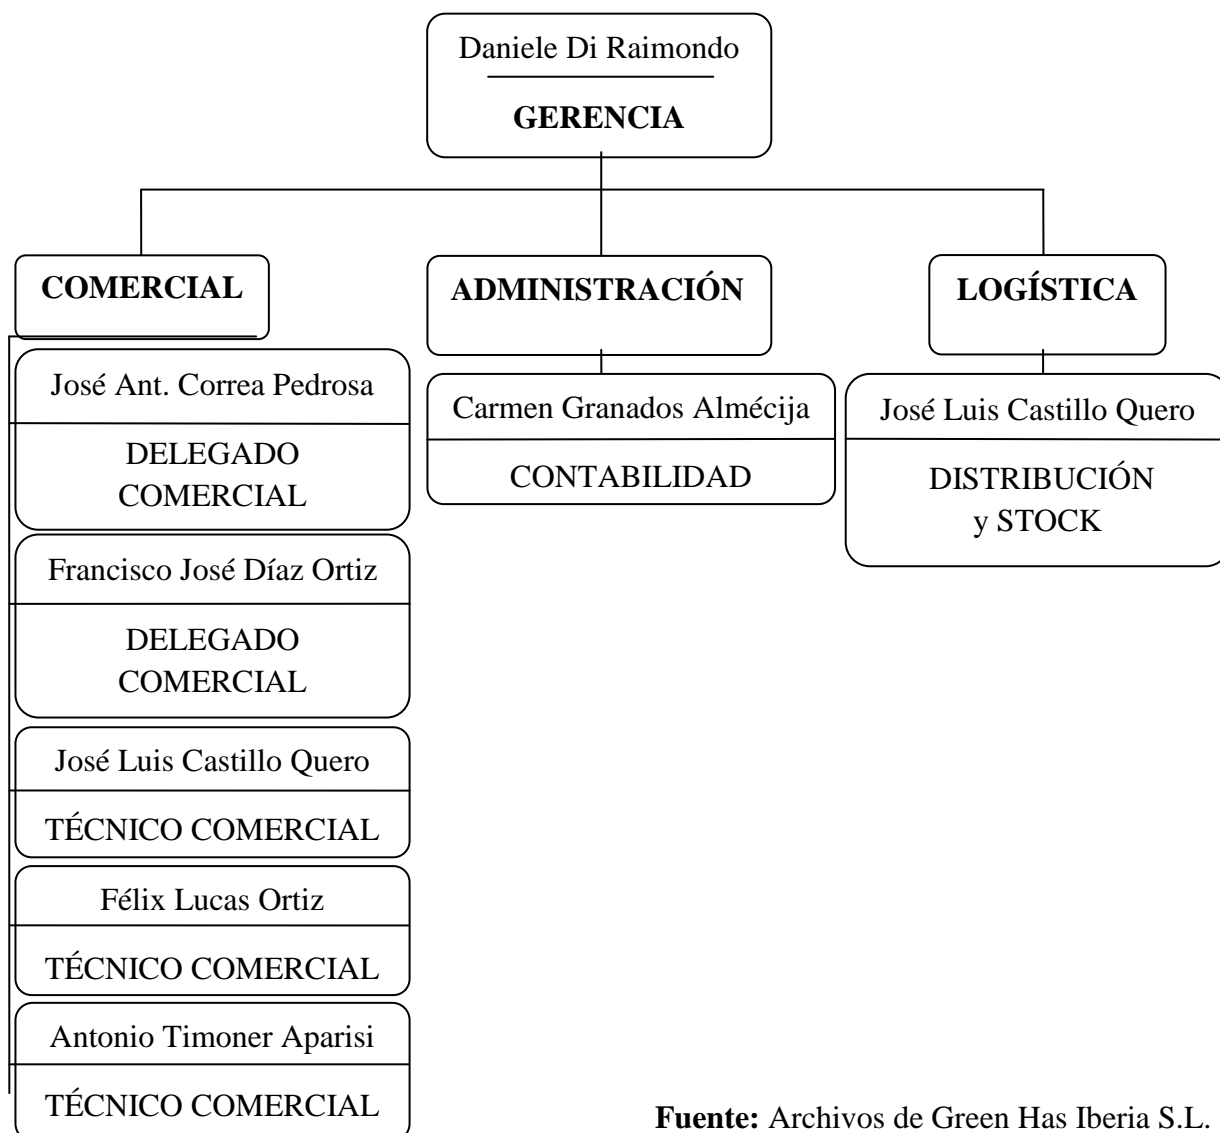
Daniele Di Raimondo

GERENCIA

COMERCIAL

José Ant. Correa Pedrosa

DELEGADO COMERCIAL

Francisco José Díaz Ortiz

DELEGADO COMERCIAL

José Luis Castillo Quero

TÉCNICO COMERCIAL

Félix Lucas Ortiz

TÉCNICO COMERCIAL

Antonio Timoner Aparisi

TÉCNICO COMERCIAL

ADMINISTRACIÓN

Carmen Granados Almécija

CONTABILIDAD

LOGÍSTICA

José Luis Castillo Quero

DISTRIBUCIÓN y STOCK

**Fuente:** Archivos de Green Has Iberia S.L.